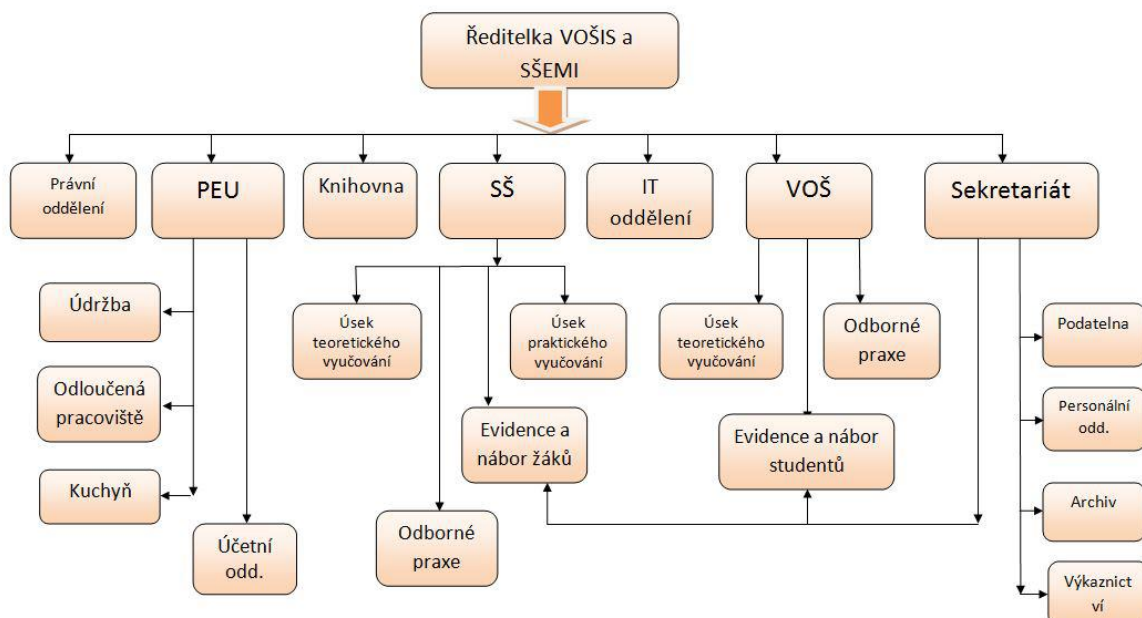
Ředitelka VOŠIS a SŠEMI

Právní oddělení

PEU

Knihovna

SŠ

IT oddělení

VOŠ

Sekretariát

Údržba

Odloučená pracoviště

Kuchyň

Účetní odd.

Úsek teoretického vyučování

Úsek praktického vyučování

Evidence a nábor žáků

Odborné praxe

Úsek teoretického vyučování

Odborné praxe

Evidence a nábor studentů

Podatelna

Personální odd.

Archiv

Výkaznict ví